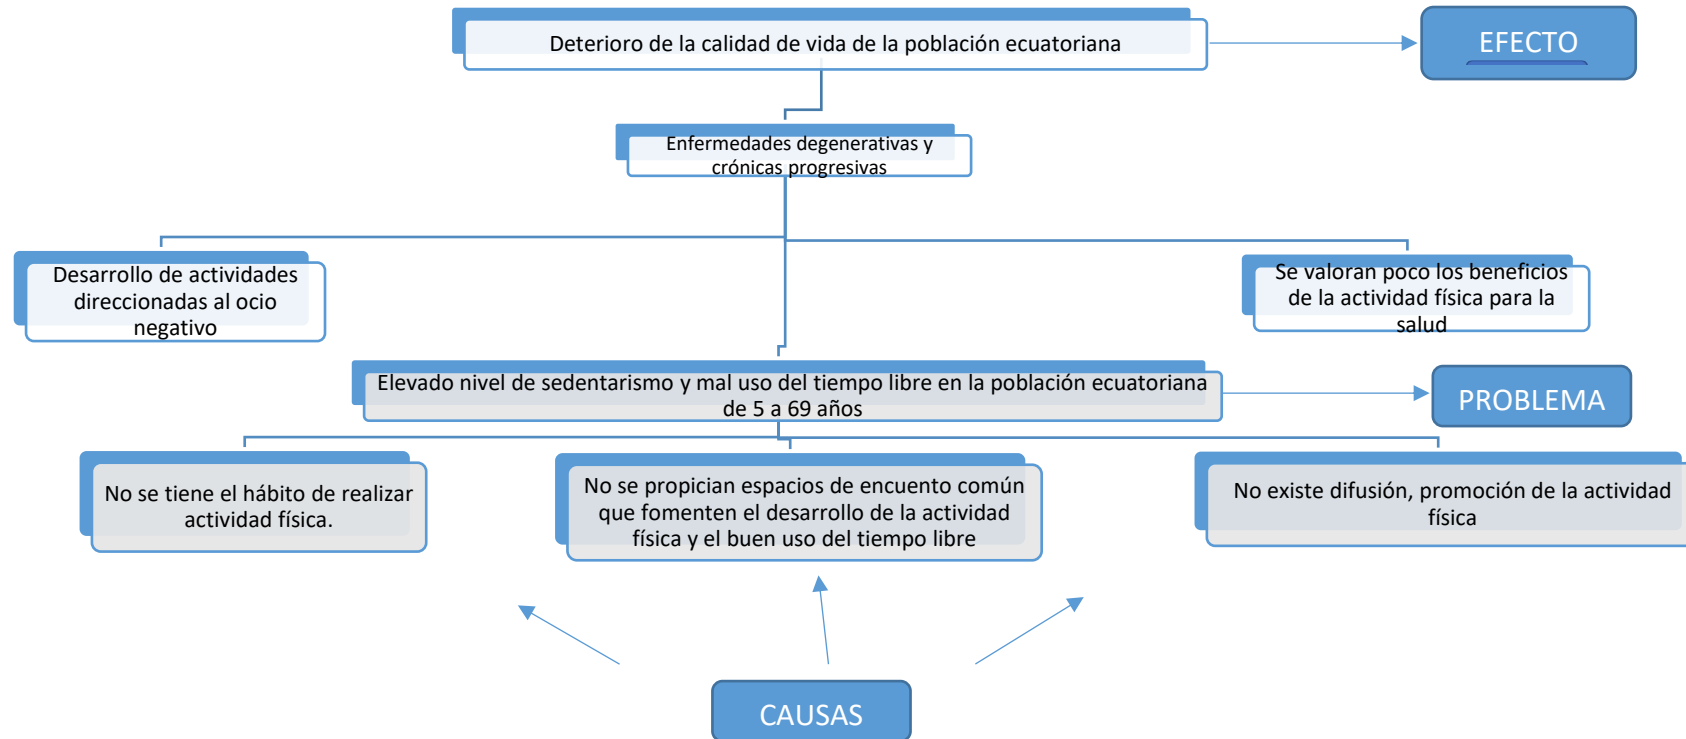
Deterioro de la calidad de vida de la población ecuatoriana

EFECTO

Enfermedades degenerativas y crónicas progresivas

Desarrollo de actividades direccionadas al ocio negativo

Se valoran poco los beneficios de la actividad física para la salud

Elevado nivel de sedentarismo y mal uso del tiempo libre en la población ecuatoriana de 5 a 69 años

PROBLEMA

No se tiene el hábito de realizar actividad física.

No se propician espacios de encuentro común que fomenten el desarrollo de la actividad física y el buen uso del tiempo libre

No existe difusión, promoción de la actividad física

CAUSAS